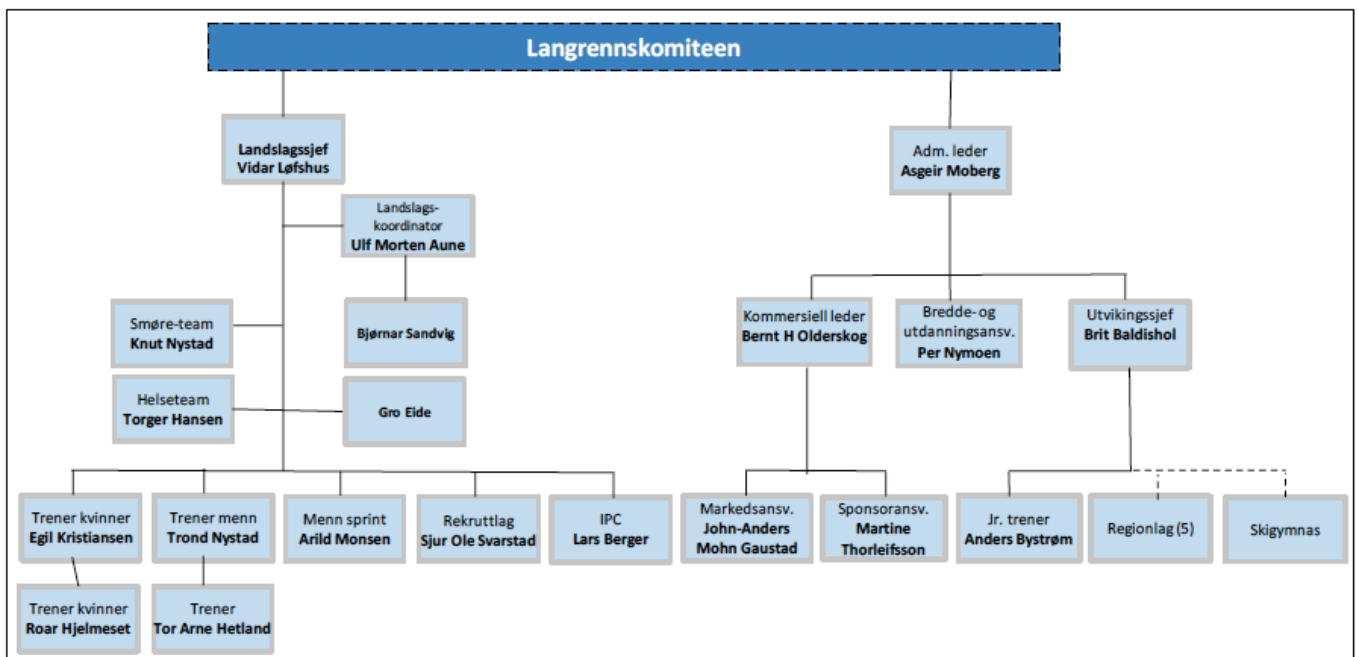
Langrennskomiteen

Landslagssjef
Vidar Løfshus

Landslags-koordinator
Ulf Morten Aune

Smøre-team
Knut Nystad

Bjørnar Sandvig

Helseteam
Torger Hansen

Gro Eide

Trener kvinner
Egil Kristiansen

Trener menn
Trond Nystad

Menn sprint
Arild Monsen

Rekruttlag
Sjur Ole Svarstad

IPC
Lars Berger

Trener kvinner
Roar Hjelmeset

Trener
Tor Arne Hetland

Adm. leder
Asgeir Moberg

Kommersiell leder
Bernt H Olderskog

Bredde- og utdanningsansv.
Per Nymoen

Utvikingssjef
Brit Baldishol

Markedsansv.
John-Anders Mohn Gaustad

Sponsoransv.
Martine Thorleifsson

Jr. trener
Anders Byström

Regionlag (5)

Skigymnas